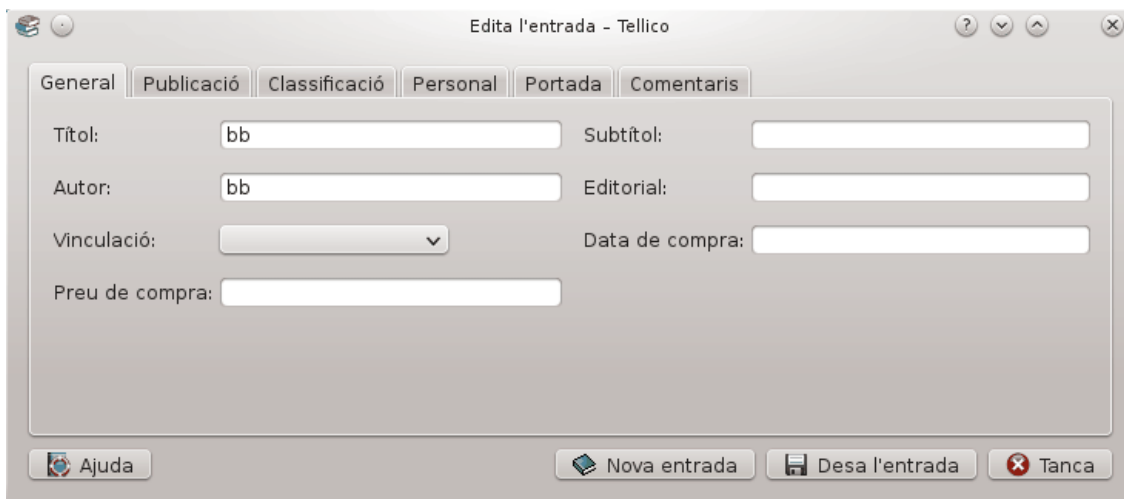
Edita l'entrada - Tellico

General | Publicació | Classificació | Personal | Portada | Comentaris

Títol: bb
Subtítol:
Autor: bb
Editorial:
Vinculació:
Data de compra:
Preu de compra:

Ajuda
Nova entrada
Desa l'entrada
Tanca